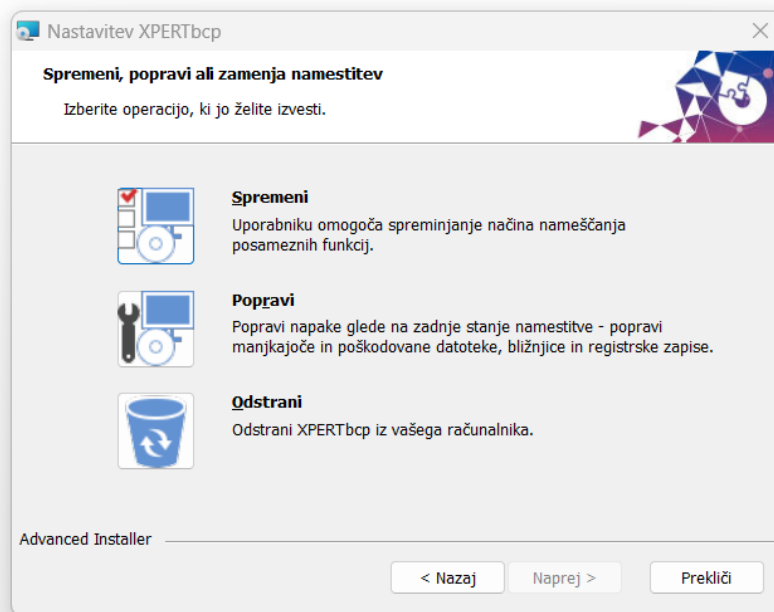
Nastavitev XPERTbcp

Spremeni, popravi ali zamenja namestitev

Izberite operacijo, ki jo želite izvesti.

Spremeni

Uporabniku omogoča spreminjanje načina nameščanja posameznih funkcij.

Popravi

Popravi napake glede na zadnje stanje namestitve - popravi manjkajoče in poškodovane datoteke, bližnjice in registrske zapise.

Odstrani

Odstrani XPERTbcp iz vašega računalnika.

Advanced Installer

< Nazaj

Naprej >

Prekliči